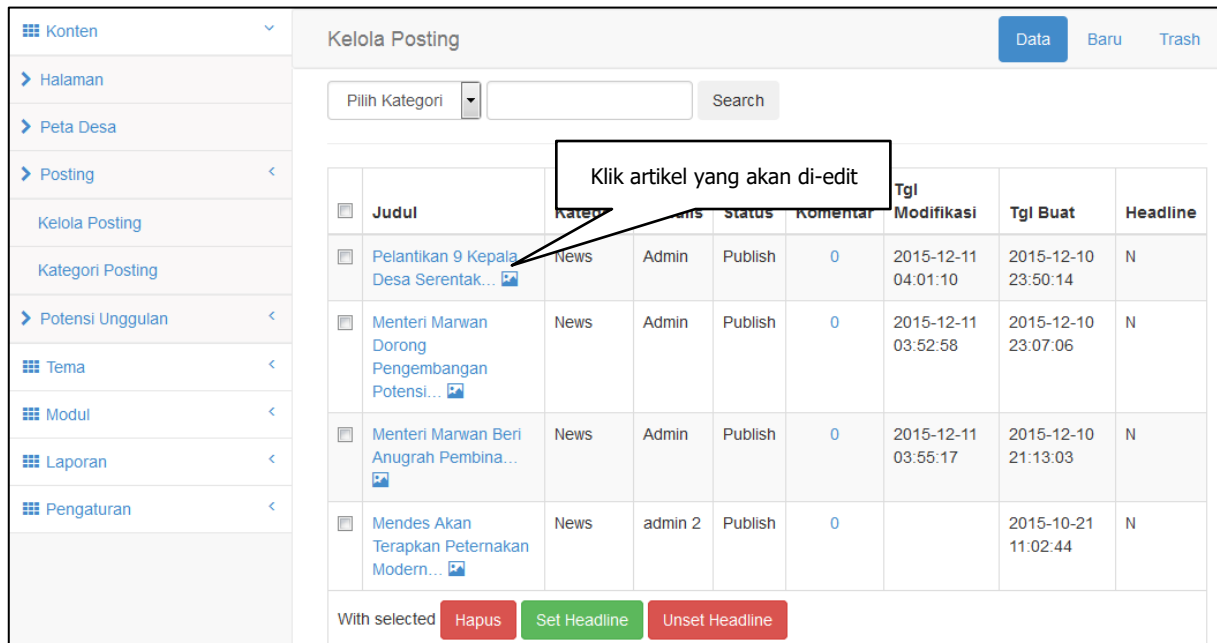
Konten

Halaman

Peta Desa

Posting

Kelola Posting

Kategori Posting

Potensi Unggulan

Tema

Modul

Laporan

Pengaturan

Kelola Posting

Data Baru Trash

Pilih Kategori

Search

Klik artikel yang akan di-edit

| | Judul | Kateg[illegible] | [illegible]lis | Status | Komentar | Tgl Modifikasi | Tgl Buat | Headline |
|---|---|---|---|---|---|---|---|---|
| | Pelantikan 9 Kepala Desa Serentak… | News | Admin | Publish | 0 | 2015-12-11 04:01:10 | 2015-12-10 23:50:14 | N |
| | Menteri Marwan Dorong Pengembangan Potensi… | News | Admin | Publish | 0 | 2015-12-11 03:52:58 | 2015-12-10 23:07:06 | N |
| | Menteri Marwan Beri Anugrah Pembina… | News | Admin | Publish | 0 | 2015-12-11 03:55:17 | 2015-12-10 21:13:03 | N |
| | Mendes Akan Terapkan Peternakan Modern… | News | admin 2 | Publish | 0 | | 2015-10-21 11:02:44 | N |

With selected Hapus Set Headline Unset Headline